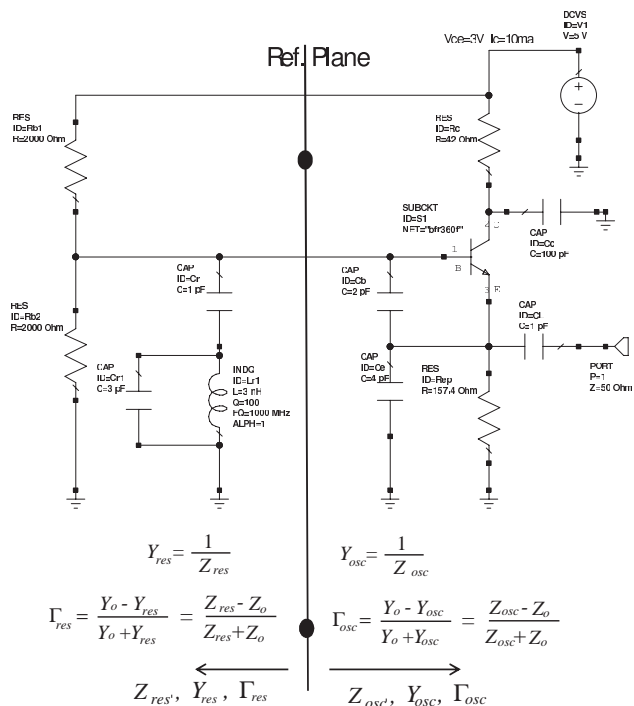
DCVS
ID=V1
V=5 V

Vce=3V Ic=10ma

Ref. Plane

RES
ID=Rb1
R=2000 Ohm

RES
ID=Rc
R=42 Ohm

SUBCKT
ID=S1
NET="bfr360f"

CAP
ID=Cc
C=100 pF

CAP
ID=Cr
C=1 pF

CAP
ID=Cb
C=2 pF

1
B
2 C
3 E

CAP
ID=Cl
C=1 pF

RES
ID=Rb2
R=2000 Ohm

CAP
ID=Cr1
C=3 pF

INDQ
ID=Lr1
L=3 nH
Q=100
FQ=1000 MHz
ALPH=1

CAP
ID=Ce
C=4 pF

RES
ID=Rep
R=157.4 Ohm

PORT
P=1
Z=50 Ohm

$Y_{res} = \frac{1}{Z_{res}}$

$Y_{osc} = \frac{1}{Z_{osc}}$

$\Gamma_{res} = \frac{Y_o - Y_{res}}{Y_o + Y_{res}} = \frac{Z_{res} - Z_o}{Z_{res} + Z_o}$

$\Gamma_{osc} = \frac{Y_o - Y_{osc}}{Y_o + Y_{osc}} = \frac{Z_{osc} - Z_o}{Z_{osc} + Z_o}$

$Z_{res}, Y_{res}, \Gamma_{res}$

$Z_{osc}, Y_{osc}, \Gamma_{osc}$